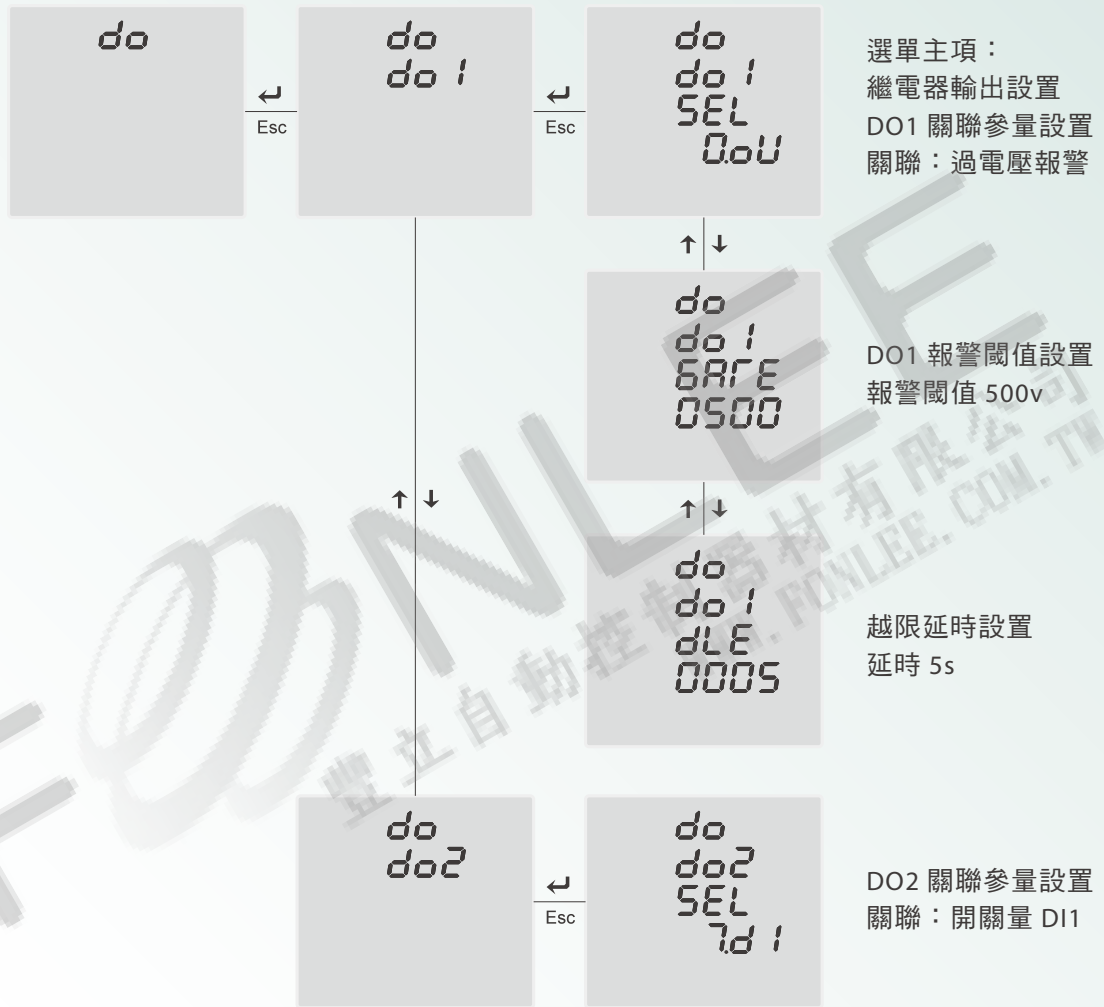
do

↵
Esc

do
do 1

↵
Esc

do
do 1
SEL
0.oU

選單主項：
繼電器輸出設置
DO1 關聯參量設置
關聯：過電壓報警

↑ ↓

do
do 1
5ArE
0500

DO1 報警閾值設置
報警閾值 500v

↑ ↓

↑ ↓

do
do 1
dLE
0005

越限延時設置
延時 5s

do
do2

↵
Esc

do
do2
SEL
7.d 1

DO2 關聯參量設置
關聯：開關量 DI1

FONLEE
豐立自動控制器材有限公司
WWW.FONLEE.COM.TW